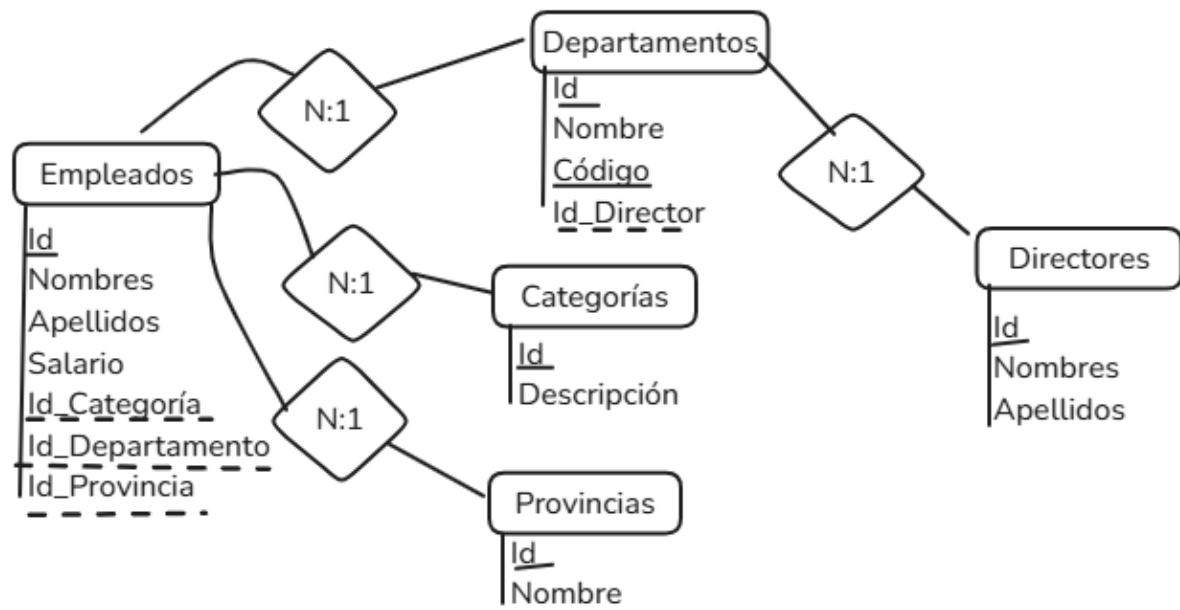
Departamentos
Id
Nombre
Código
Id_Director

N:1

N:1

Empleados
Id
Nombres
Apellidos
Salario
Id_Categoría
Id_Departamento
Id_Provincia

N:1

Categorías
Id
Descripción

N:1

Provincias
Id
Nombre

Directores
Id
Nombres
Apellidos